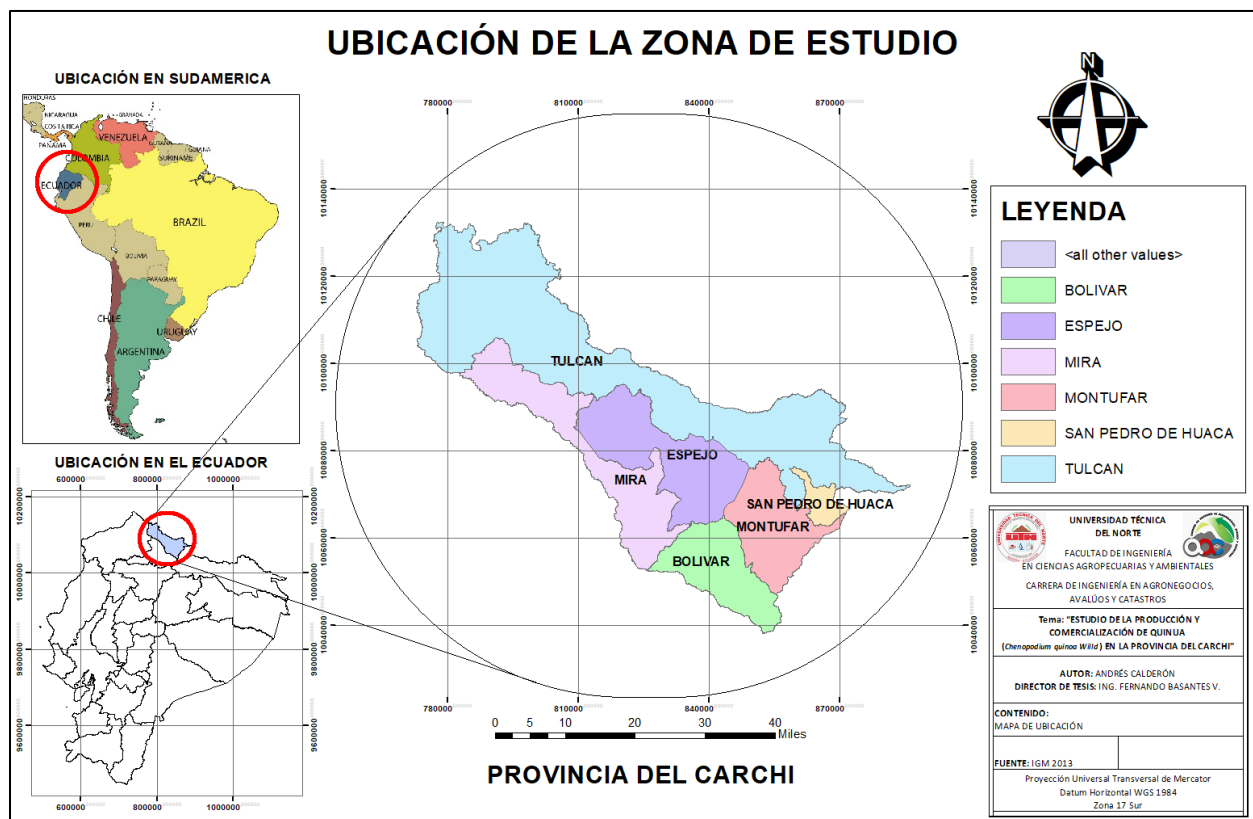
UBICACIÓN DE LA ZONA DE ESTUDIO

UBICACIÓN EN SUDAMERICA

HONDURAS
NICARAGUA
COSTA RICA
PANAMA
VENEZUELA
GUYANA
SURINAME
COLOMBIA
ECUADOR
PERU
BRAZIL
BOLIVIA
PARAGUAY
CHILE
URUGUAY
ARGENTINA

UBICACIÓN EN EL ECUADOR

600000 800000 1000000
10200000
10000000
9800000
9600000

780000 810000 840000 870000
10140000
10120000
10100000
10080000
10060000
10040000

TULCAN
MIRA
ESPEJO
SAN PEDRO DE HUACA
MONTUFAR
BOLIVAR

0 5 10 20 30 40
Miles

PROVINCIA DEL CARCHI

N

LEYENDA
<all other values>
BOLIVAR
ESPEJO
MIRA
MONTUFAR
SAN PEDRO DE HUACA
TULCAN

UNIVERSIDAD TÉCNICA DEL NORTE
FACULTAD DE INGENIERÍA EN CIENCIAS AGROPECUARIAS Y AMBIENTALES
CARRERA DE INGENIERÍA EN AGRONEGOCIOS, AVALÚOS Y CATASTROS

Tema: "ESTUDIO DE LA PRODUCCIÓN Y COMERCIALIZACIÓN DE QUINUA (Chenopodium quinoa Willd) EN LA PROVINCIA DEL CARCHI"

AUTOR: ANDRÉS CALDERÓN
DIRECTOR DE TESIS: ING. FERNANDO BASANTES V.

CONTENIDO:
MAPA DE UBICACIÓN

FUENTE: IGM 2013

Proyección Universal Transversal de Mercator
Datum Horizontal WGS 1984
Zona 17 Sur